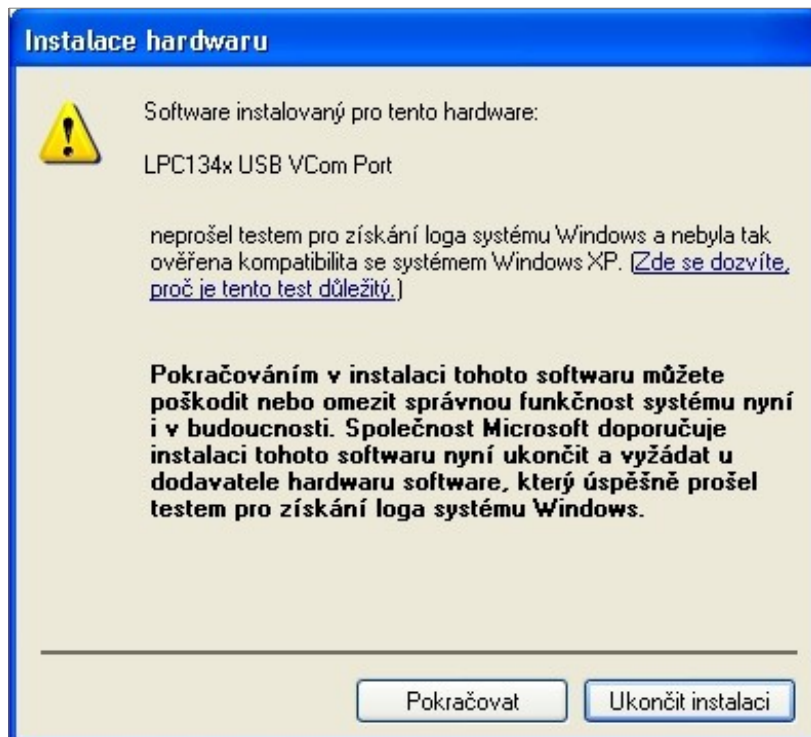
Instalace hardwaru

Software instalovaný pro tento hardware:

LPC134x USB VCom Port

neprošel testem pro získání loga systému Windows a nebyla tak ověřena kompatibilita se systémem Windows XP. (Zde se dozvíte, proč je tento test důležitý.)

Pokračováním v instalaci tohoto softwaru můžete poškodit nebo omezit správnou funkčnost systému nyní i v budoucnosti. Společnost Microsoft doporučuje instalaci tohoto softwaru nyní ukončit a vyžádat u dodavatele hardwaru software, který úspěšně prošel testem pro získání loga systému Windows.

Pokračovat

Ukončit instalaci